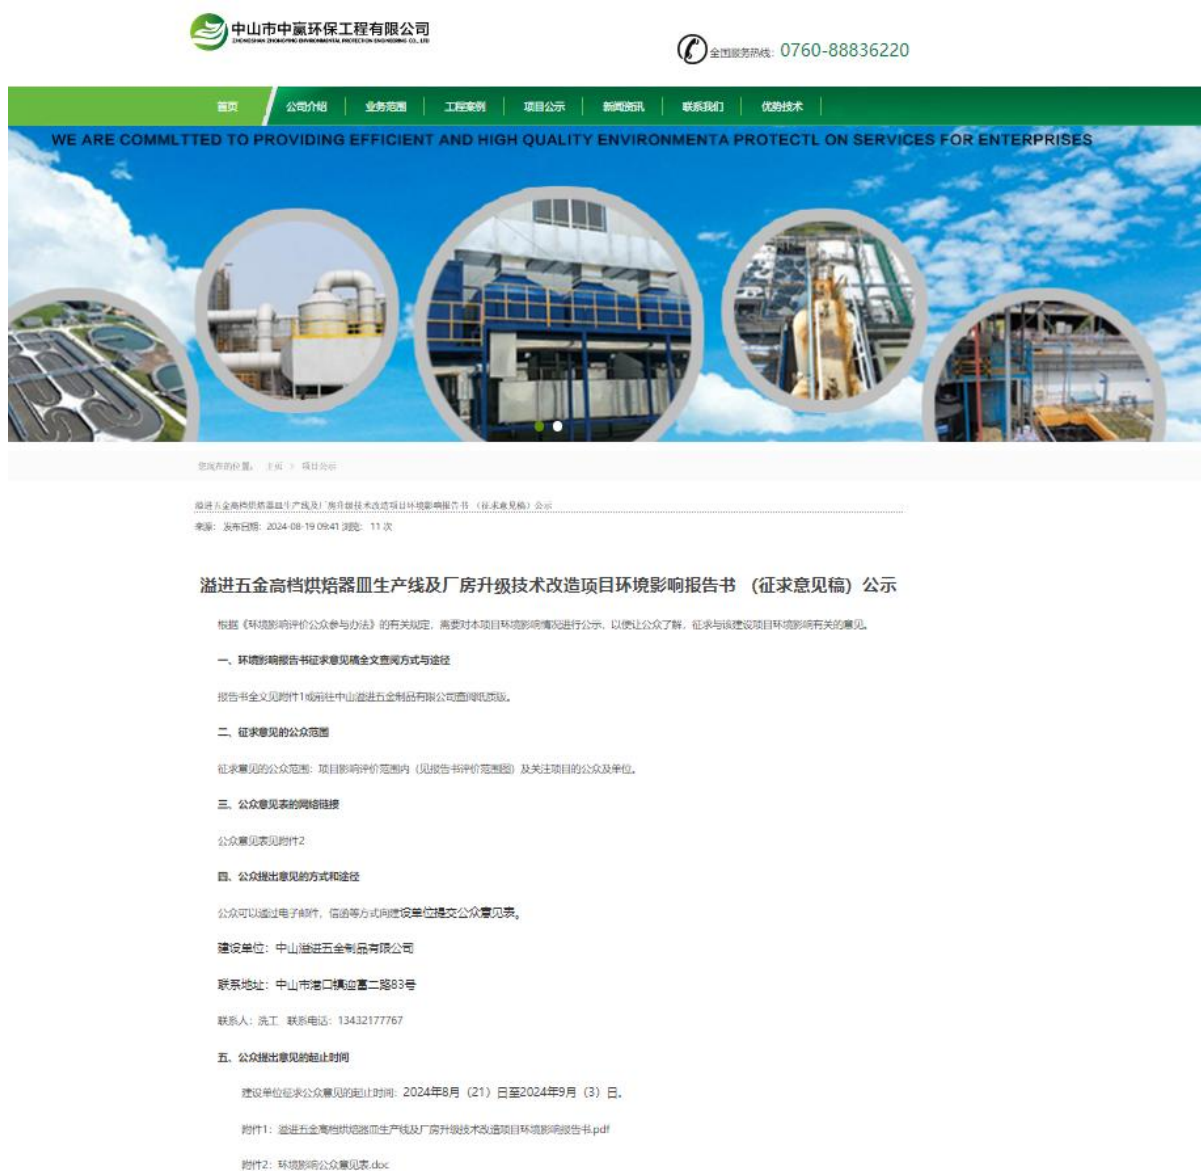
中山市中赢环保工程有限公司
ZHONGSHAN ZHONGYING ENVIRONMENTAL PROTECTION ENGINEERING CO., LTD

全国服务热线: 0760-88836220

首页 | 公司介绍 | 业务范围 | 工程案例 | 项目公示 | 新闻资讯 | 联系我们 | 优势技术

WE ARE COMMLTTED TO PROVIDING EFFICIENT AND HIGH QUALITY ENVIRONMENTA PROTECTL ON SERVICES FOR ENTERPRISES

您现在的位置: 主页 > 项目公示

溢进五金高档烘焙器皿生产线及厂房升级技术改造项目环境影响报告书 (征求意见稿) 公示

来源: 发布日期: 2024-08-19 09:41 浏览: 11 次

溢进五金高档烘焙器皿生产线及厂房升级技术改造项目环境影响报告书 (征求意见稿) 公示

根据《环境影响评价公众参与办法》的有关规定，需要对本项目环境影响情况进行公示，以便让公众了解，征求与该建设项目环境影响有关的意见。

一、环境影响报告书征求意见稿全文查阅方式与途径

报告书全文见附件1或前往中山溢进五金制品有限公司查阅纸质版。

二、征求意见的公众范围

征求意见的公众范围：项目影响评价范围内（见报告书评价范围图）及关注项目的公众及单位。

三、公众意见表的网络链接

公众意见表见附件2

四、公众提出意见的方式和途径

公众可以通过电子邮件，信函等方式向建设单位提交公众意见表。

建设单位：中山溢进五金制品有限公司

联系地址：中山市港口镇迎富二路83号

联系人：冼工 联系电话：13432177767

五、公众提出意见的起止时间

建设单位征求公众意见的起止时间：2024年8月（21）日至2024年9月（3）日。

附件1：溢进五金高档烘焙器皿生产线及厂房升级技术改造项目环境影响报告书.pdf

附件2：环境影响公众意见表.doc